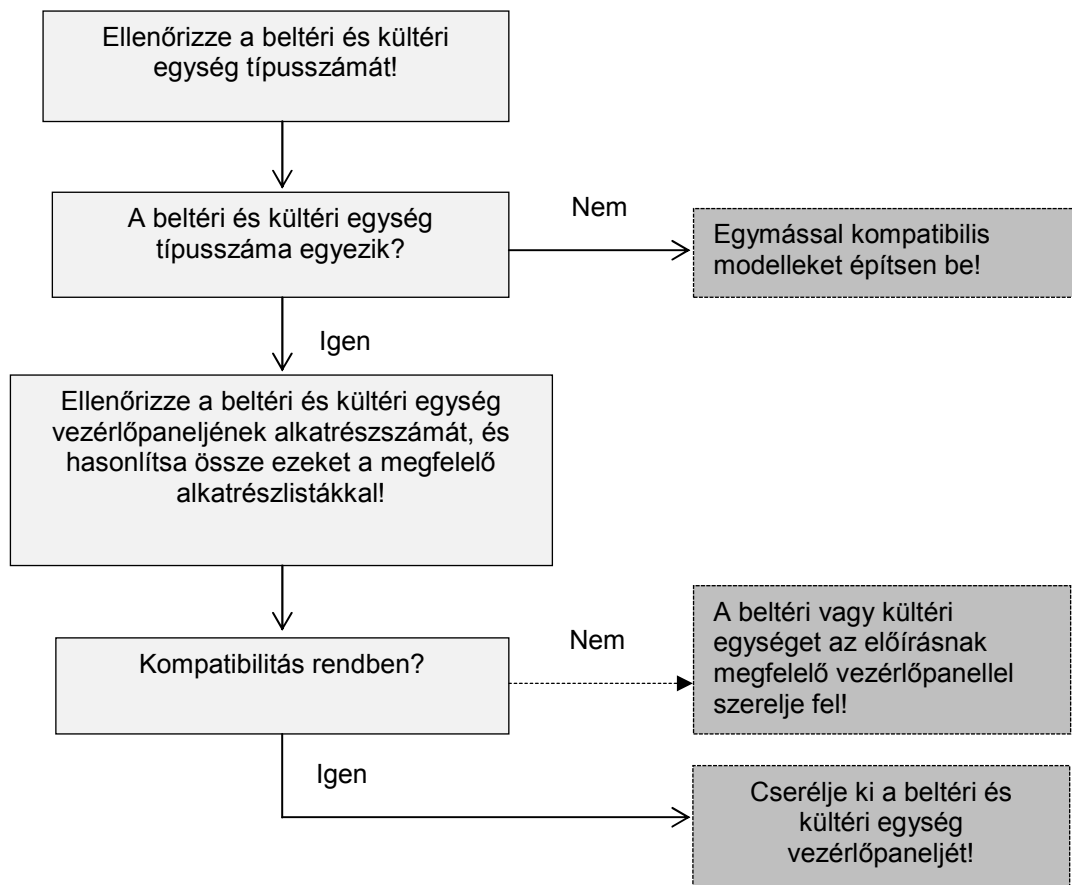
Ellenőrizze a beltéri és kültéri egység típusszámát!

A beltéri és kültéri egység típusszáma egyezik?

Nem

Egymással kompatibilis modelleket építsen be!

Igen

Ellenőrizze a beltéri és kültéri egység vezérlőpaneljének alkatrészszámát, és hasonlítsa össze ezeket a megfelelő alkatrészlistákkal!

Kompatibilitás rendben?

Nem

A beltéri vagy kültéri egységet az előírásnak megfelelő vezérlőpanellel szerelje fel!

Igen

Cserélje ki a beltéri és kültéri egység vezérlőpaneljét!